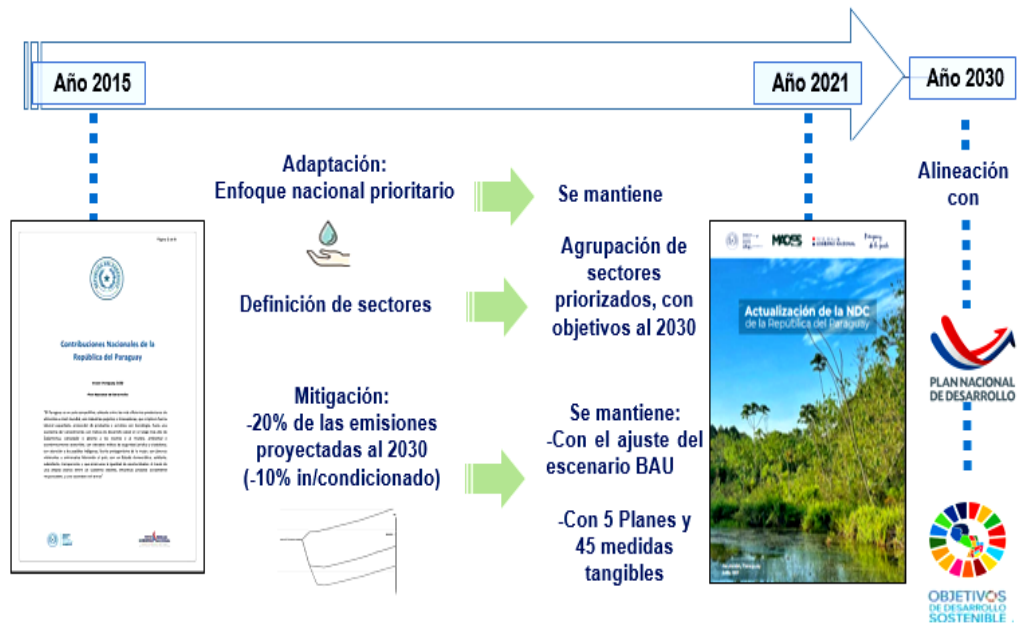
Año 2015

Año 2021

Año 2030

Adaptación:
Enfoque nacional prioritario

Se mantiene

Alineación con

Contribuciones Nacionales de la República del Paraguay

Definición de sectores

Agrupación de sectores priorizados, con objetivos al 2030

Actualización de la NDC de la República del Paraguay

PLAN NACIONAL DE DESARROLLO

Mitigación:
-20% de las emisiones proyectadas al 2030
(-10% in/condicionado)

Se mantiene:
-Con el ajuste del escenario BAU

-Con 5 Planes y 45 medidas tangibles

OBJETIVOS DE DESARROLLO SOSTENIBLE